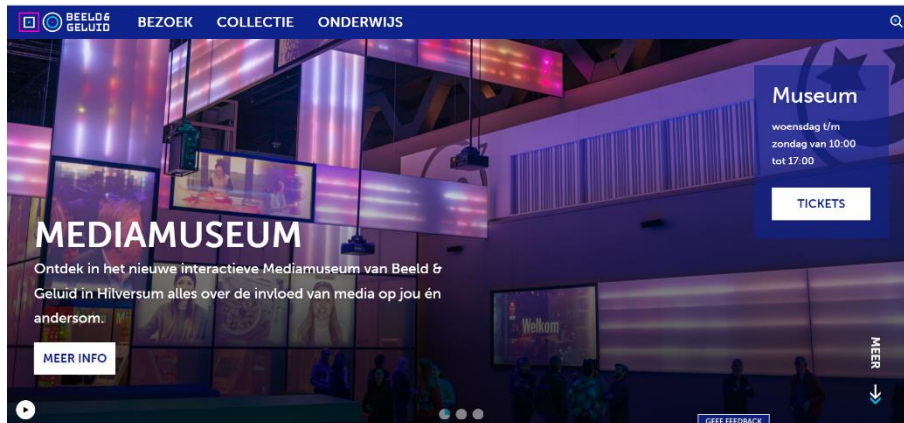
BEELD & GELUID

BEZOEK COLLECTIE ONDERWIJS

Museum

woensdag t/m zondag van 10:00 tot 17:00

TICKETS

MEDIAMUSEUM

Ontdek in het nieuwe interactieve Mediamuseum van Beeld & Geluid in Hilversum alles over de invloed van media op jou én andersom.

MEER INFO

Welkom

MEER

GEEF FEEDBACK